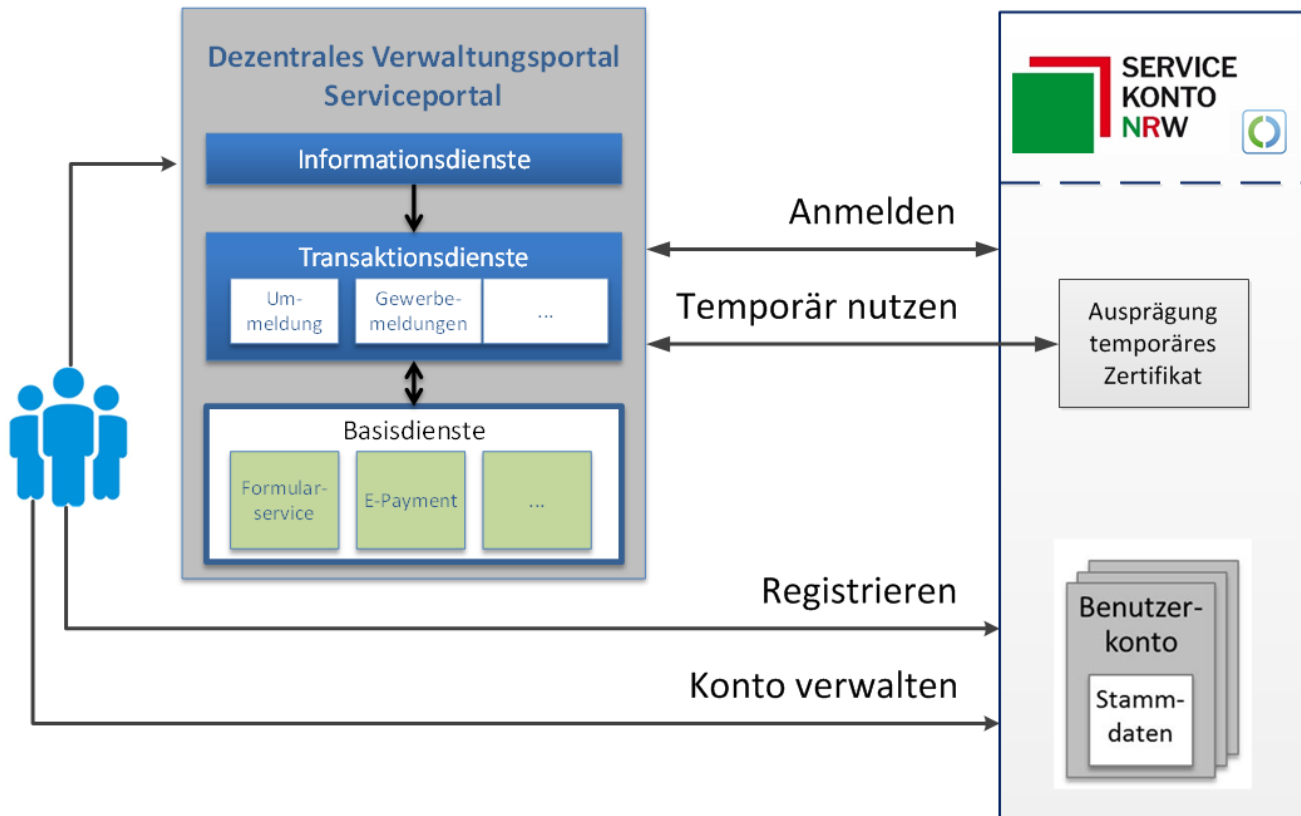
Dezentrales Verwaltungsportal Serviceportal

Informationsdienste

Transaktionsdienste

Ummeldung

Gewerbemeldungen

...

Basisdienste

Formularservice

E-Payment

...

SERVICE KONTO NRW

Anmelden

Temporär nutzen

Ausprägung temporäres Zertifikat

Registrieren

Konto verwalten

Benutzerkonto

Stammdaten